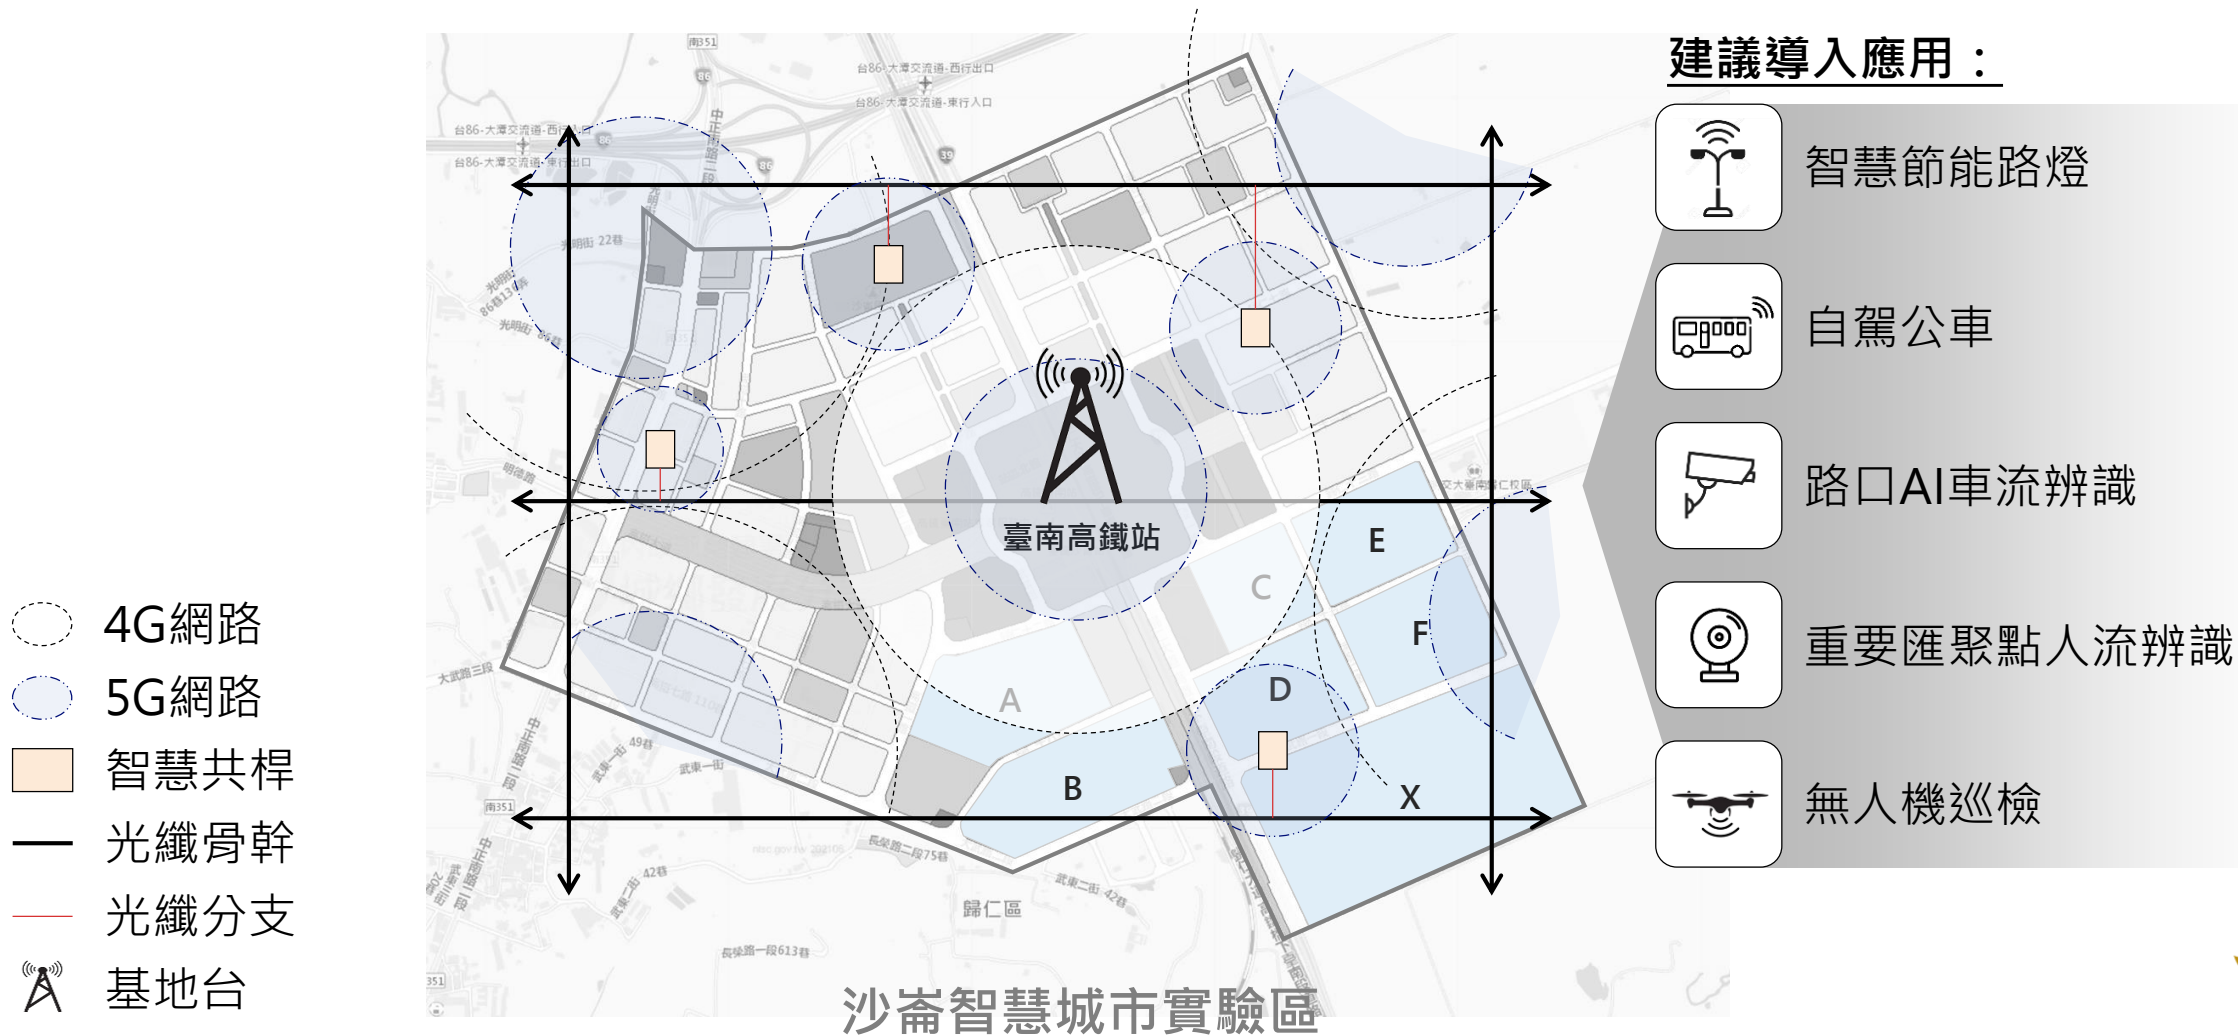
4G網路
5G網路
智慧共桿
光纖骨幹
光纖分支
基地台

南351
台86-大潭交流道-西行出口
台86-大潭交流道-東行入口
台86-大潭交流道-西行入口
台86-大潭交流道-東行出口
光明街 22巷
光明街 86巷
大武路三段
49巷
武東一街
南351
長榮路二段75巷
武東二街 42巷
42巷
歸仁區
長榮路一段613巷
351

臺南高鐵站
A
B
C
D
E
F
X

沙崙智慧城市實驗區

建議導入應用：
智慧節能路燈
自駕公車
路口AI車流辨識
重要匯聚點人流辨識
無人機巡檢